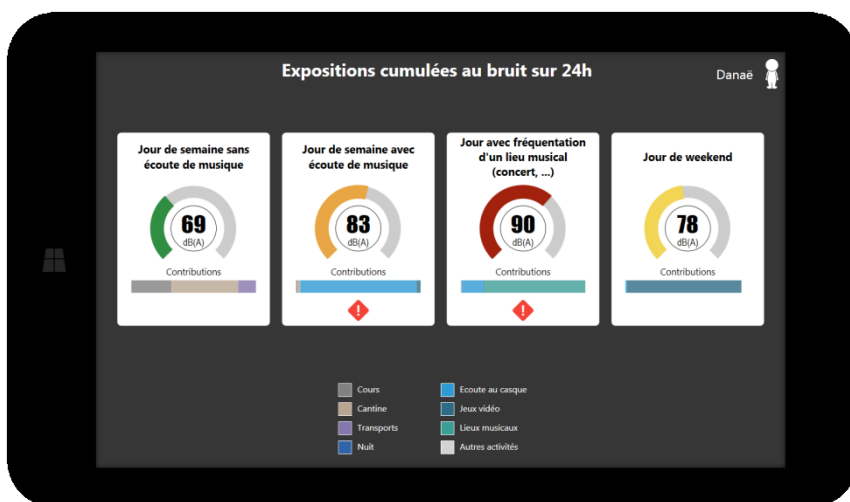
Expositions cumulées au bruit sur 24h

Danaë

Jour de semaine sans écoute de musique

69
dB(A)

Contributions

Jour de semaine avec écoute de musique

83
dB(A)

Contributions

Jour avec fréquentation d'un lieu musical (concert, ...)

90
dB(A)

Contributions

Jour de weekend

78
dB(A)

Contributions

Cours
Cantine
Transports
Nuit

Ecoute au casque
Jeux vidéo
Lieux musicaux
Autres activités